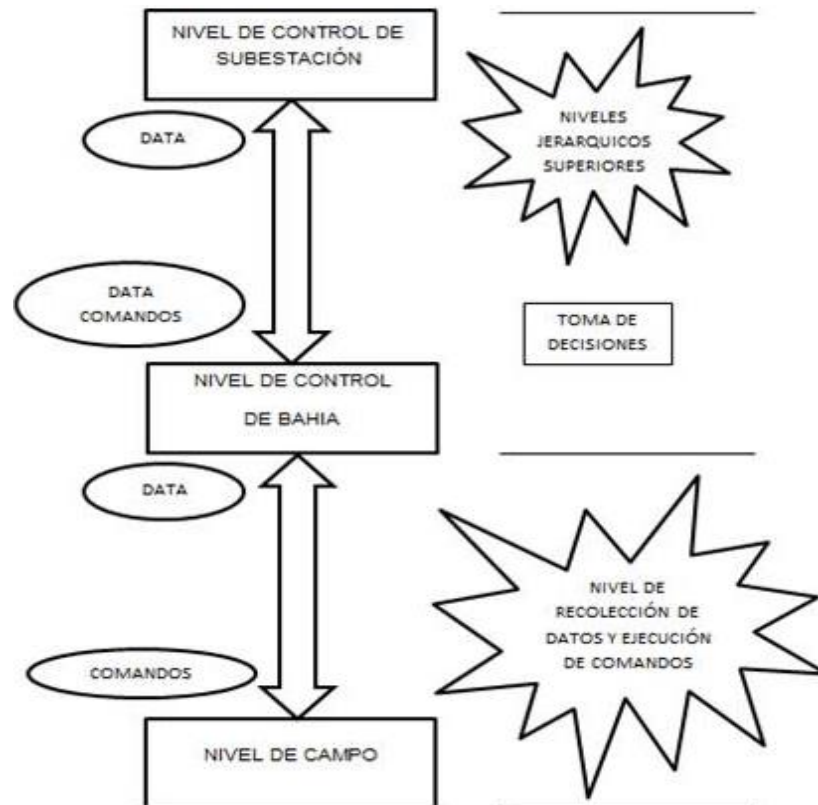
NIVEL DE CONTROL DE SUBESTACIÓN

NIVELES JERARQUICOS SUPERIORES

DATA

DATA COMANDOS

TOMA DE DECISIONES

NIVEL DE CONTROL DE BAHIA

DATA

NIVEL DE RECOLECCIÓN DE DATOS Y EJECUCIÓN DE COMANDOS

COMANDOS

NIVEL DE CAMPO